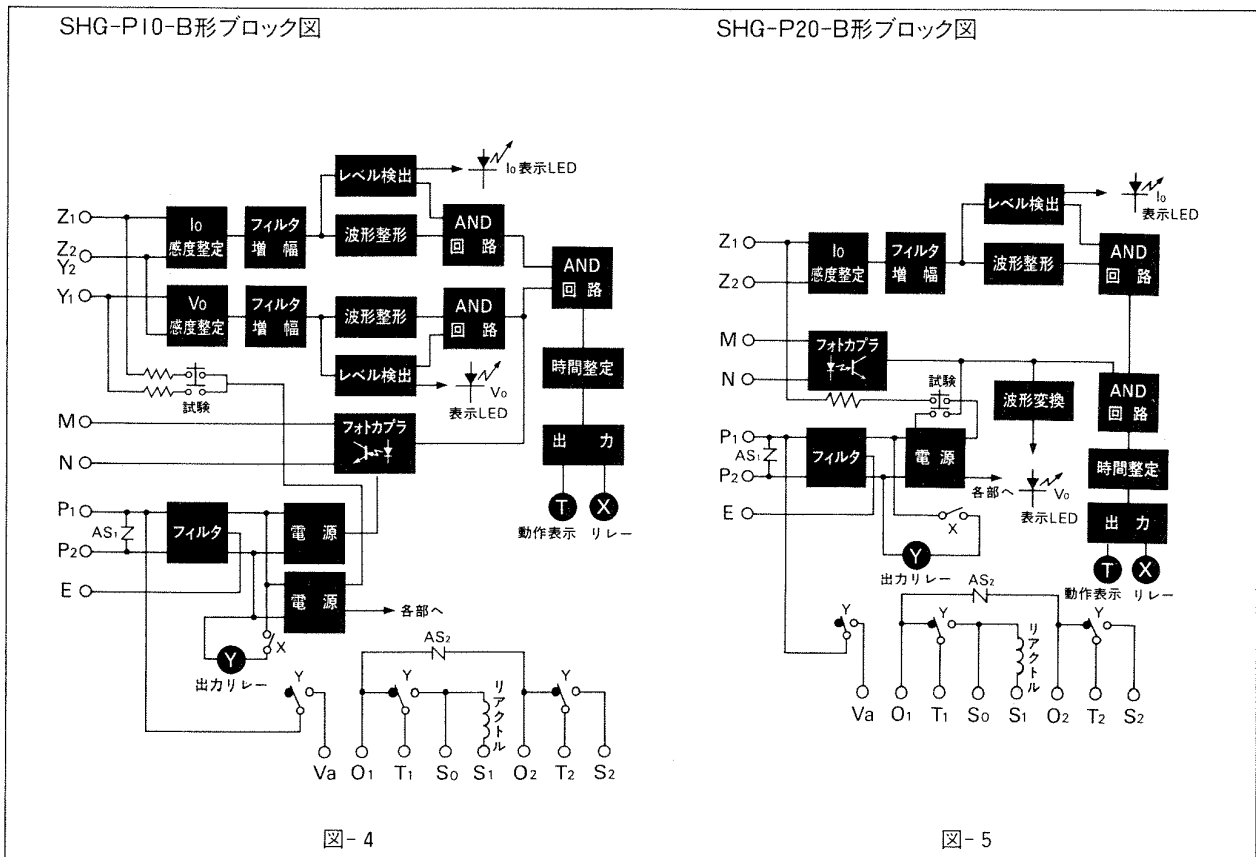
SHG-P10-B形ブロック図

$I_0$表示LED

レベル検出

$Z_1$

$I_0$ 感度整定

フィルタ 増 幅

波形整形

AND 回 路

$Z_2$ $Y_2$

AND 回 路

$Y_1$

$V_0$ 感度整定

フィルタ 増 幅

波形整形

AND 回 路

レベル検出

$V_0$ 表示LED

時間整定

試験

M

フォトカプラ

N

出 力

T

X

動作表示 リレー

$P_1$

$AS_1$

フィルタ

電 源

$P_2$

E

電 源

各部へ

X

Y

出力リレー

$AS_2$

Y

Y

Y

リアクトル

Va $O_1$ $T_1$ $S_0$ $S_1$ $O_2$ $T_2$ $S_2$

図-4

SHG-P20-B形ブロック図

$I_0$ 表示LED

レベル検出

$Z_1$

$I_0$ 感度整定

フィルタ 増 幅

波形整形

AND 回 路

$Z_2$

M

フォトカプラ

N

試験

波形変換

AND 回 路

$P_1$

$AS_1$

フィルタ

電 源

時間整定

$P_2$

各部へ

$V_0$ 表示LED

E

X

出 力

Y

出力リレー

T

X

動作表示 リレー

$AS_2$

Y

Y

Y

リアクトル

Va $O_1$ $T_1$ $S_0$ $S_1$ $O_2$ $T_2$ $S_2$

図-5